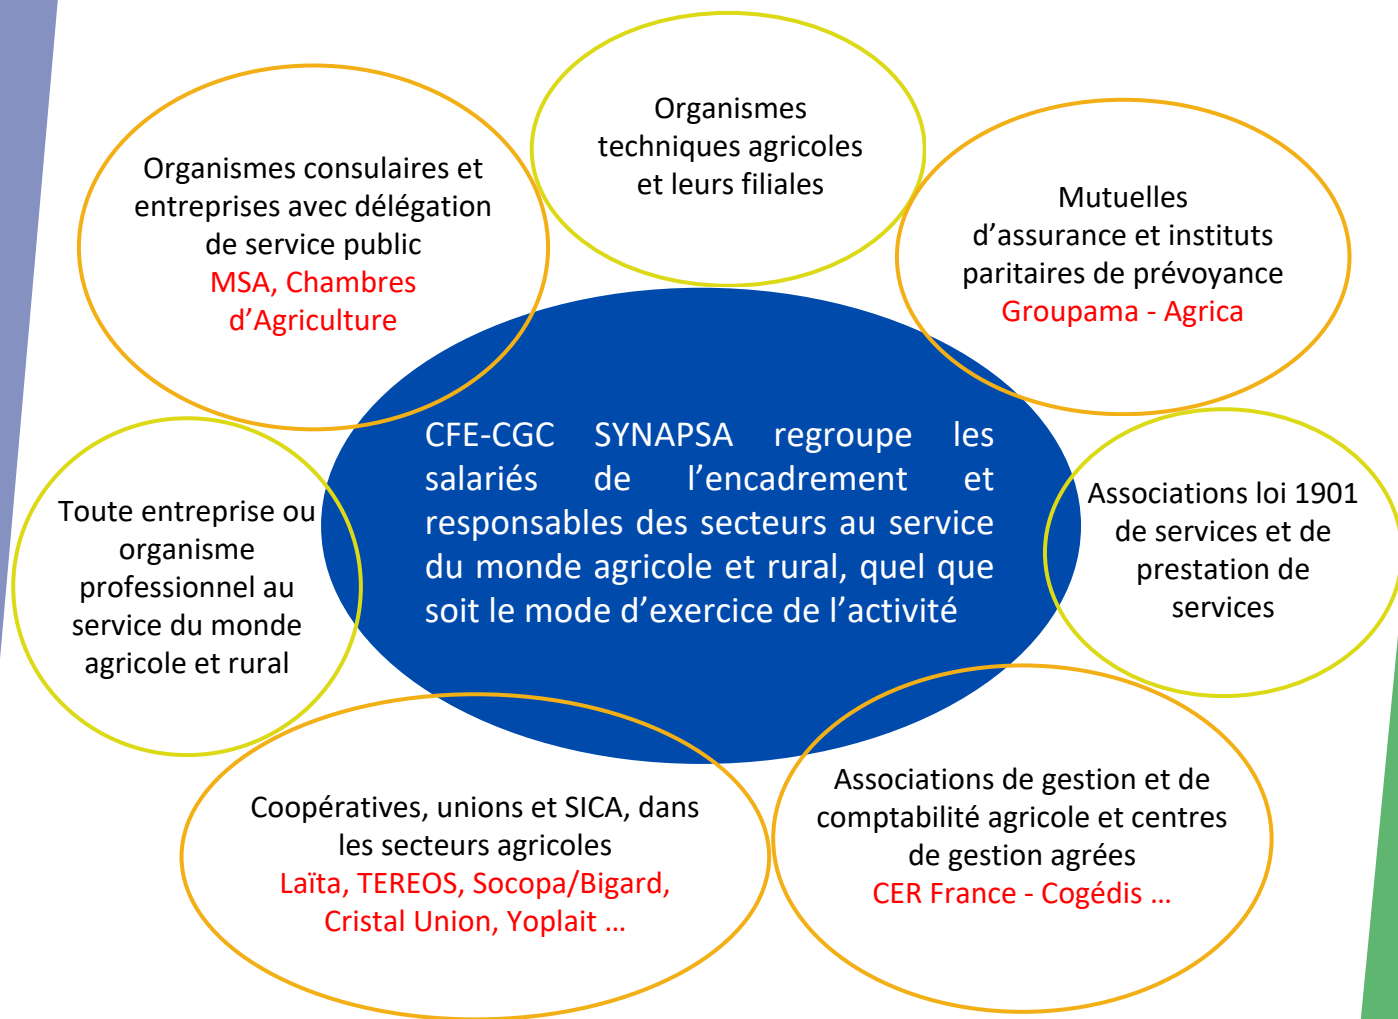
Organismes techniques agricoles et leurs filiales

Organismes consulaires et entreprises avec délégation de service public
MSA, Chambres d’Agriculture

Mutuelles d’assurance et instituts paritaires de prévoyance
Groupama - Agrica

CFE-CGC SYNAPSA regroupe les salariés de l’encadrement et responsables des secteurs au service du monde agricole et rural, quel que soit le mode d’exercice de l’activité

Toute entreprise ou organisme professionnel au service du monde agricole et rural

Associations loi 1901 de services et de prestation de services

Coopératives, unions et SICA, dans les secteurs agricoles
Laïta, TEREOS, Socopa/Bigard, Cristal Union, Yoplait …

Associations de gestion et de comptabilité agricole et centres de gestion agrées
CER France - Cogédis …